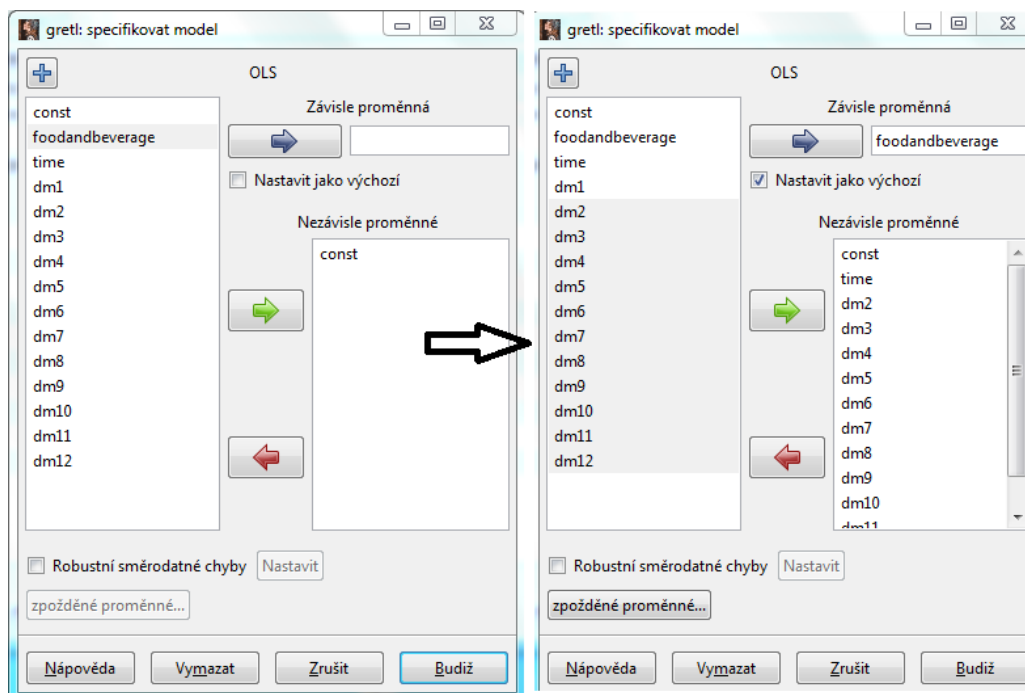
gretl: specifikovat model

OLS

const
foodandbeverage
time
dm1
dm2
dm3
dm4
dm5
dm6
dm7
dm8
dm9
dm10
dm11
dm12

Závisle proměnná

Nastavit jako výchozí

Nezávisle proměnné

const

Robustní směrodatné chyby
Nastavit

zpožděné proměnné...

Nápověda
Vymazat
Zrušit
Budiž

gretl: specifikovat model

OLS

const
foodandbeverage
time
dm1
dm2
dm3
dm4
dm5
dm6
dm7
dm8
dm9
dm10
dm11
dm12

Závisle proměnná

foodandbeverage

Nastavit jako výchozí

Nezávisle proměnné

const
time
dm2
dm3
dm4
dm5
dm6
dm7
dm8
dm9
dm10
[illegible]

Robustní směrodatné chyby
Nastavit

zpožděné proměnné...

Nápověda
Vymazat
Zrušit
Budiž